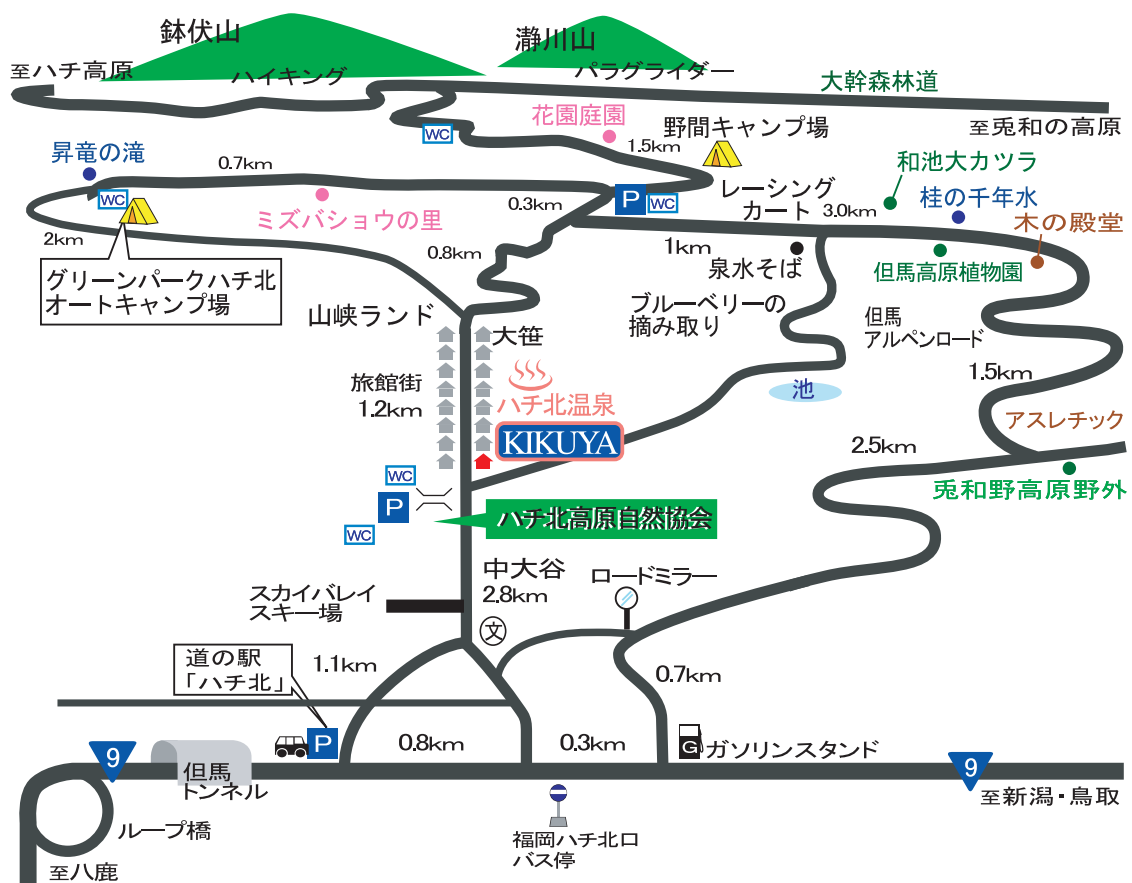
鉢伏山
瀞川山
至ハチ高原
ハイキング
パラグライダー
大幹森林道
至兎和の高原
花園庭園
WC
野間キャンプ場
1.5km
昇竜の滝
0.7km
和池大カツラ
WC
ミズバショウの里
0.3km
P
WC
レーシングカート
3.0km
桂の千年水
木の殿堂
2km
0.8km
1km
泉水そば
但馬高原植物園
グリーンパークハチ北オートキャンプ場
山峡ランド
ブルーベリーの摘み取り
但馬アルペンロード
大笹
池
1.5km
旅館街
1.2km
ハチ北温泉
KIKUYA
アスレチック
2.5km
WC
兎和野高原野外
P
ハチ北高原自然協会
WC
中大谷
2.8km
ロードミラー
スカイバレイスキー場
文
道の駅「ハチ北」
1.1km
0.7km
P
0.8km
0.3km
G
ガソリンスタンド
9
9
但馬トンネル
至新潟・鳥取
ループ橋
福岡ハチ北口バス停
至八鹿